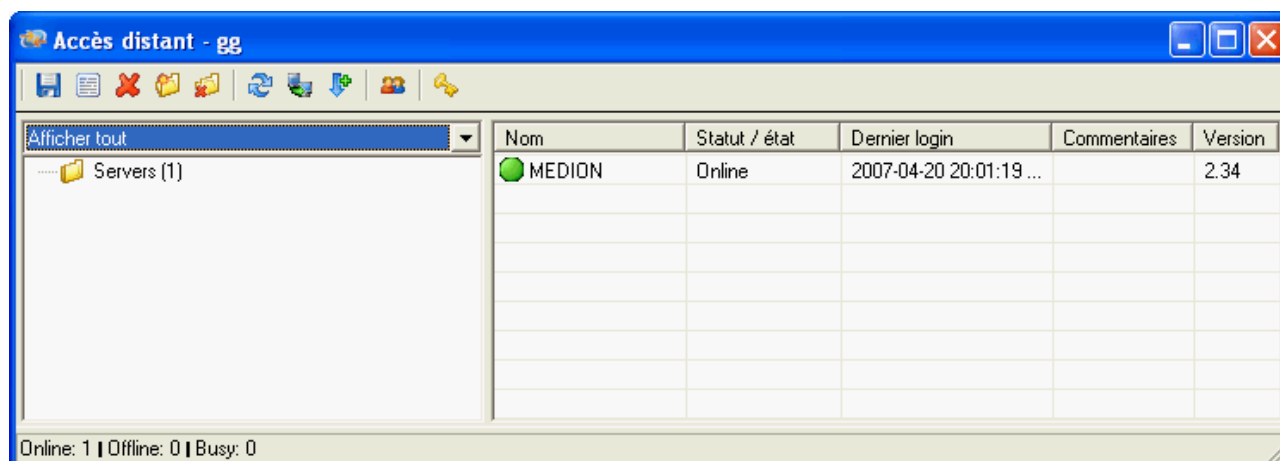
Accès distant - gg

Afficher tout

Servers (1)

| Nom | Statut / état | Dernier login | Commentaires | Version |
|---|---|---|---|---|
| MEDION | Online | 2007-04-20 20:01:19 ... | | 2.34 |

Online: 1 | Offline: 0 | Busy: 0